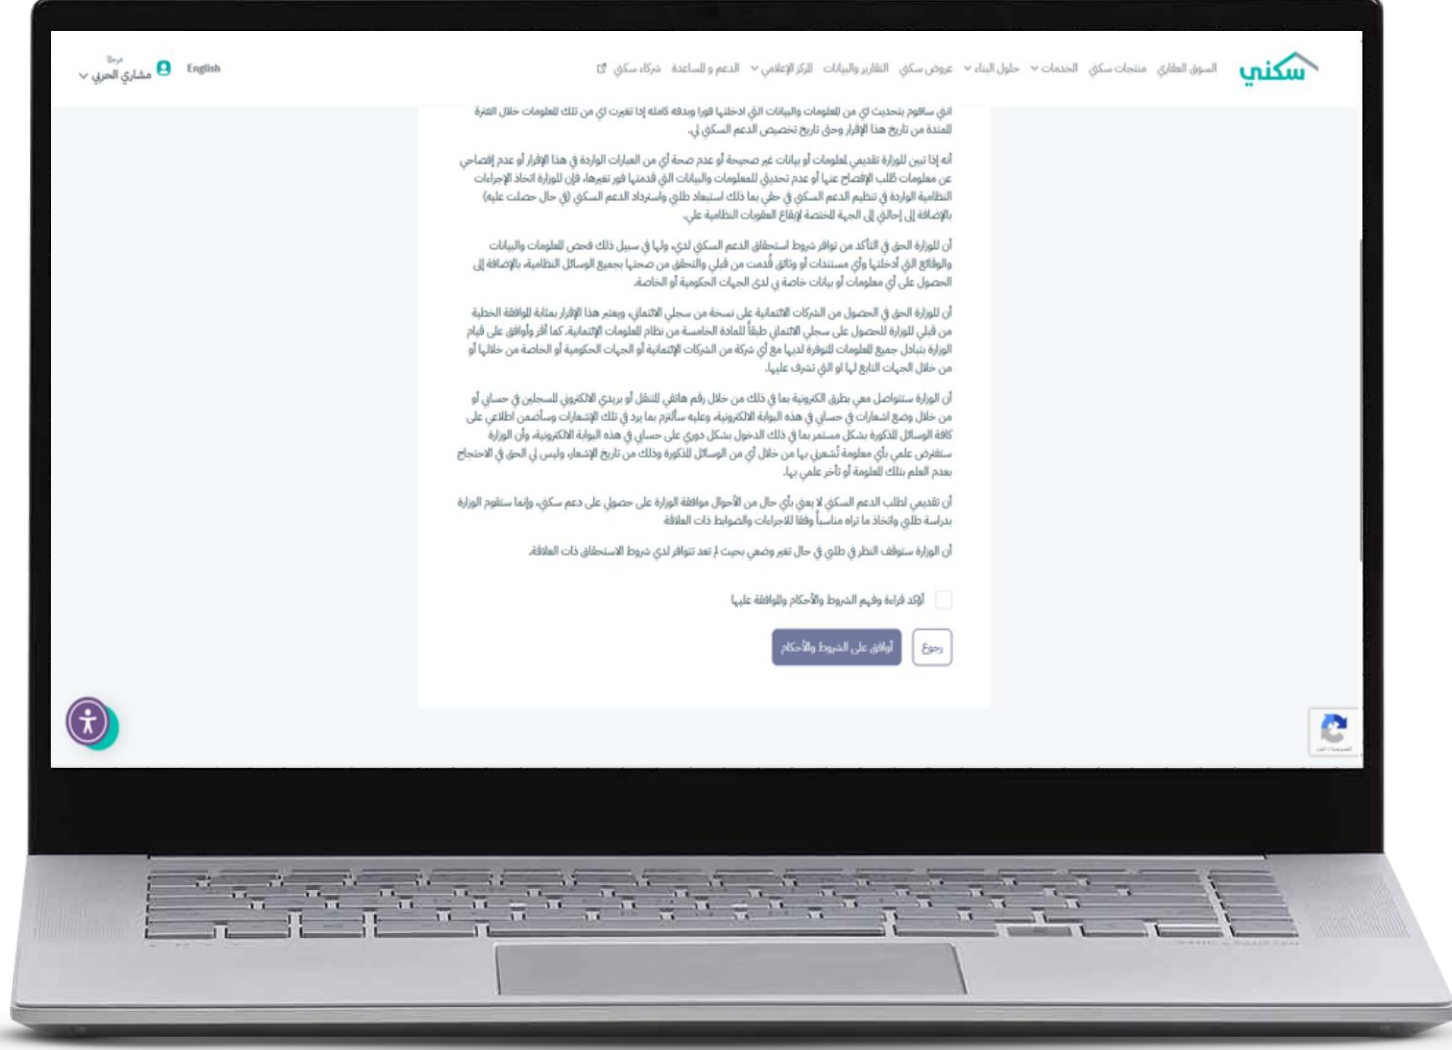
سكني السوق العقاري منتجات سكني الخدمات حلول البناء عروض سكني التقارير والبيانات المركز الإعلامي الدعم و المساعدة شركاء سكني

English مرحبا مشاري الحربي

انني سأقوم بتحديث أي من المعلومات والبيانات التي ادخلتها فورا وبدقة كاملة إذا تغيرت أي من تلك المعلومات خلال الفترة الممتدة من تاريخ هذا الإقرار وحتى تاريخ تخصيص الدعم السكني لي.

أنه إذا تبين للوزارة تقديمي لمعلومات أو بيانات غير صحيحة أو عدم صحة أي من العبارات الواردة في هذا الإقرار أو عدم إفصاحي عن معلومات تتطلب الإفصاح عنها أو عدم تحديثي للمعلومات والبيانات التي قدمتها فور تغيرها، فإن للوزارة اتخاذ الإجراءات النظامية الواردة في تنظيم الدعم السكني في حقي بما ذلك استبعاد طلبي واسترداد الدعم السكني (في حال حصلت عليه) بالإضافة إلى إحالتي إلى الجهة المختصة لإيقاع العقوبات النظامية علي.

أن للوزارة الحق في التأكد من توافر شروط استحقاق الدعم السكني لدي، ولها في سبيل ذلك فحص المعلومات والبيانات والوقائع التي أدخلتها وأي مستندات أو وثائق قدمت من قبلي والتحقق من صحتها بجميع الوسائل النظامية، بالإضافة إلى الحصول على أي معلومات أو بيانات خاصة بي لدى الجهات الحكومية أو الخاصة.

أن للوزارة الحق في الحصول من الشركات الائتمانية على نسخة من سجلي الائتماني، ويعتبر هذا الإقرار بمثابة الموافقة الخطية من قبلي للوزارة للحصول على سجلي الائتماني طبقاً للمادة الخامسة من نظام المعلومات الائتمانية، كما أقر وأوافق على قيام الوزارة بتبادل جميع المعلومات المتوفرة لديها مع أي شركة من الشركات الائتمانية أو الجهات الحكومية أو الخاصة من خلالها أو من خلال الجهات التابع لها أو التي تشرف عليها.

أن الوزارة ستتواصل معي بطرق الكترونية بما في ذلك من خلال رقم هاتفي المتنقل أو بريدي الالكتروني المسجلين في حسابي أو من خلال وضع اشعارات في حسابي في هذه البوابة الالكترونية، وعليه سألتزم بما يرد في تلك الإشعارات وسأضمن اطلاعي على كافة الوسائل المذكورة بشكل مستمر بما في ذلك الدخول بشكل دوري على حسابي في هذه البوابة الالكترونية، وأن الوزارة ستفترض علمي بأي معلومة تُشعرني بها من خلال أي من الوسائل المذكورة وذلك من تاريخ الإشعار، وليس لي الحق في الاحتجاج بعدم العلم بتلك المعلومة أو تأخر علمي بها.

أن تقديمي لطلب الدعم السكني لا يعني بأي حال من الأحوال موافقة الوزارة على حصولي على دعم سكني، وإنما ستقوم الوزارة بدراسة طلبي واتخاذ ما تراه مناسباً وفقا للاجراءات والضوابط ذات العلاقة.

أن الوزارة ستوقف النظر في طلبي في حال تغير وضعي بحيث لم تعد تتوافر لدي شروط الاستحقاق ذات العلاقة.

أؤكد قراءة وفهم الشروط والأحكام والموافقة عليها

أوافق على الشروط والأحكام

رجوع